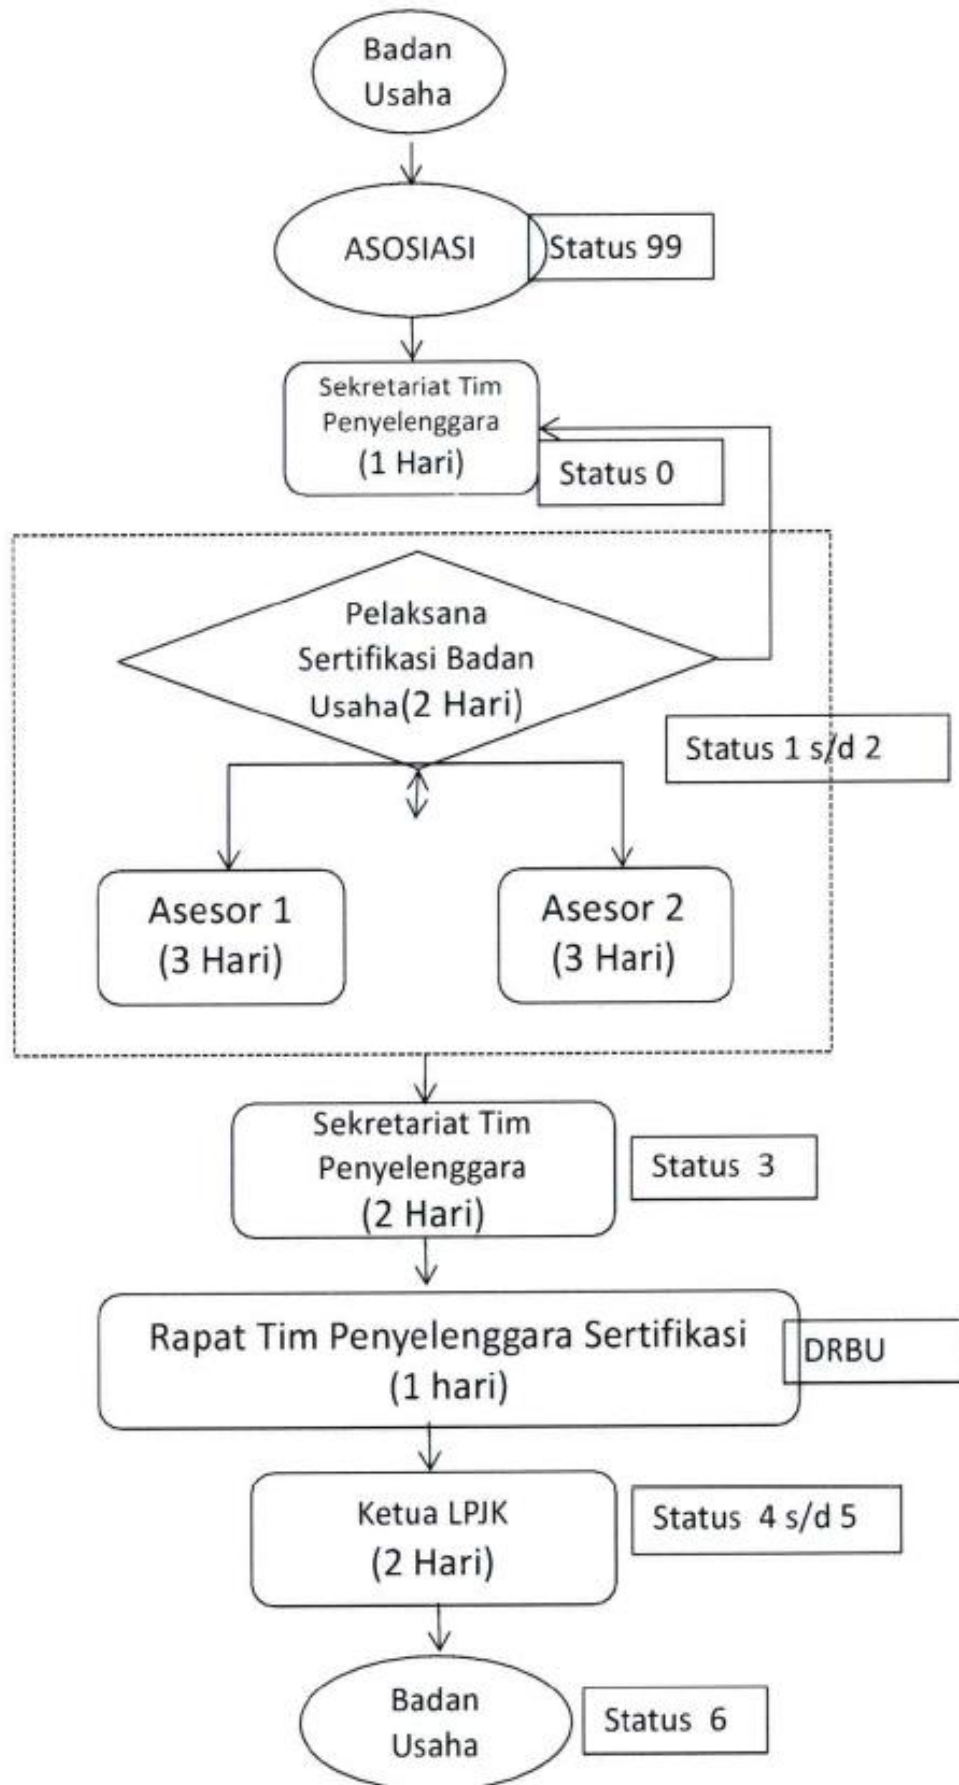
Badan Usaha

ASOSIASI

Status 99

Sekretariat Tim Penyelenggara (1 Hari)

Status 0

Pelaksana Sertifikasi Badan Usaha(2 Hari)

Status 1 s/d 2

Asesor 1 (3 Hari)

Asesor 2 (3 Hari)

Sekretariat Tim Penyelenggara (2 Hari)

Status 3

Rapat Tim Penyelenggara Sertifikasi (1 hari)

DRBU

Ketua LPJK (2 Hari)

Status 4 s/d 5

Badan Usaha

Status 6